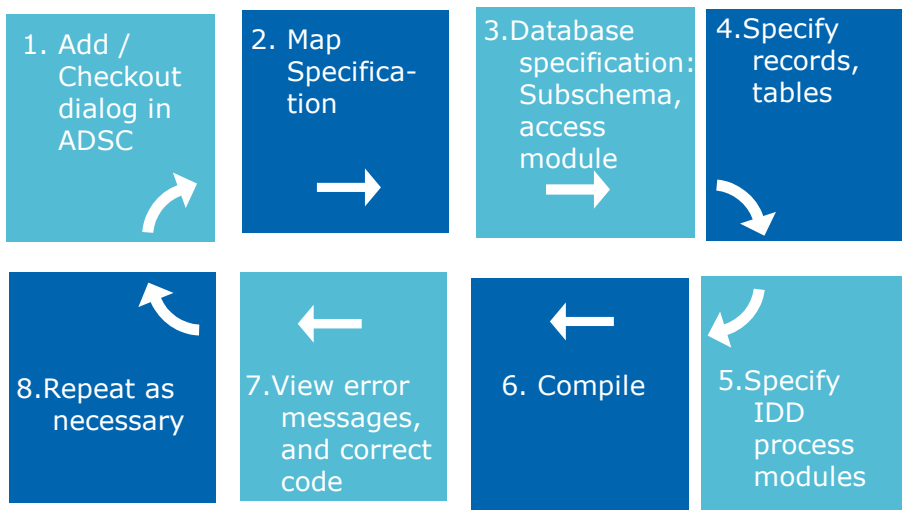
1. Add / Checkout dialog in ADSC

2. Map Specification

3.Database specification: Subschema, access module

4.Specify records, tables

8.Repeat as necessary

7.View error messages, and correct code

6. Compile

5.Specify IDD process modules